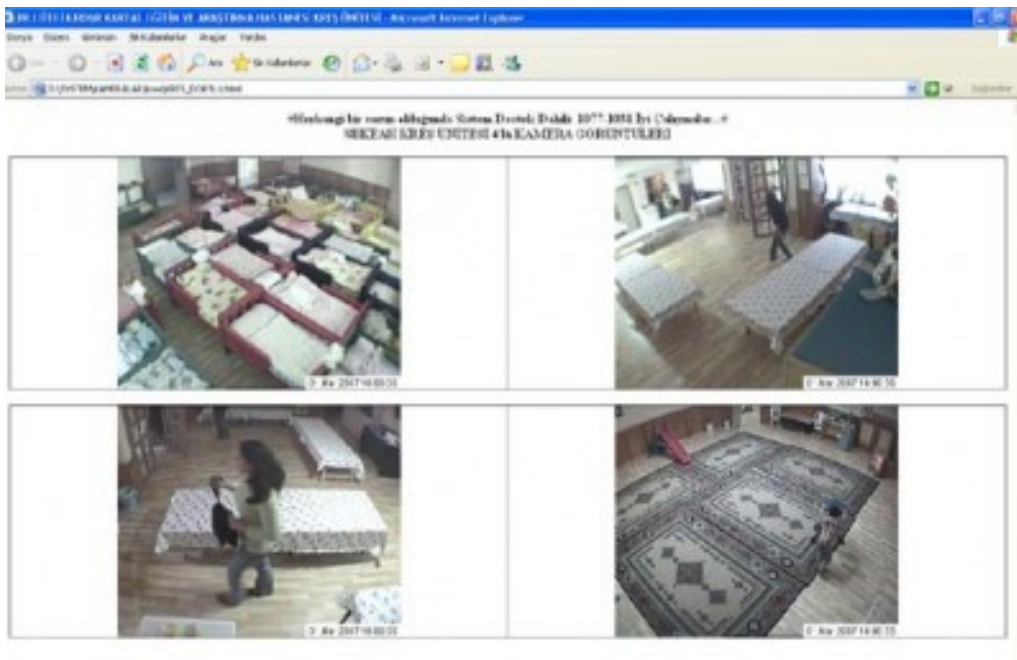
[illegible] KARTAL EĞİTİM VE ARAŞTIRMA HASTANESİ KREŞ ÜNİTESİ - Microsoft Internet Explorer

Dosya Düzen Görünüm Sık Kullanılanlar Araçlar Yardım

Ara Sık Kullanılanlar

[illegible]

Git Bağlantılar

*Herhangi bir sorun olduğunda Sistem Destek Dahili 1077-1058 İyi Çalışmalar...*
MERKEZ KREŞ ÜNİTESİ 4'lü KAMERA GÖRÜNTÜLERİ

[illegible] 2007 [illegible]

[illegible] 2007 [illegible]

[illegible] 2007 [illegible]

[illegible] 2007 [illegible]